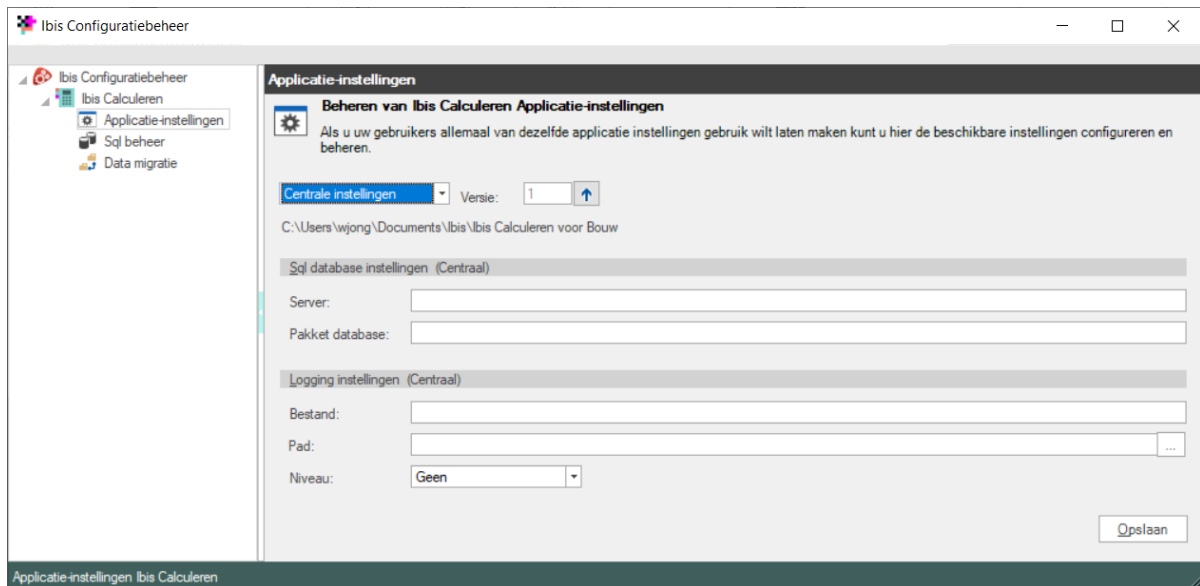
Ibis Configuratiebeheer

Ibis Configuratiebeheer
Ibis Calculeren
Applicatie-instellingen
Sql beheer
Data migratie

Applicatie-instellingen

Beheren van Ibis Calculeren Applicatie-instellingen

Als u uw gebruikers allemaal van dezelfde applicatie instellingen gebruik wilt laten maken kunt u hier de beschikbare instellingen configureren en beheren.

Centrale instellingen
Versie: 1

C:\Users\wjong\Documents\Ibis\Ibis Calculeren voor Bouw

Sql database instellingen (Centraal)

Server:

Pakket database:

Logging instellingen (Centraal)

Bestand:

Pad:
...

Niveau:
Geen

Opslaan

Applicatie-instellingen Ibis Calculeren